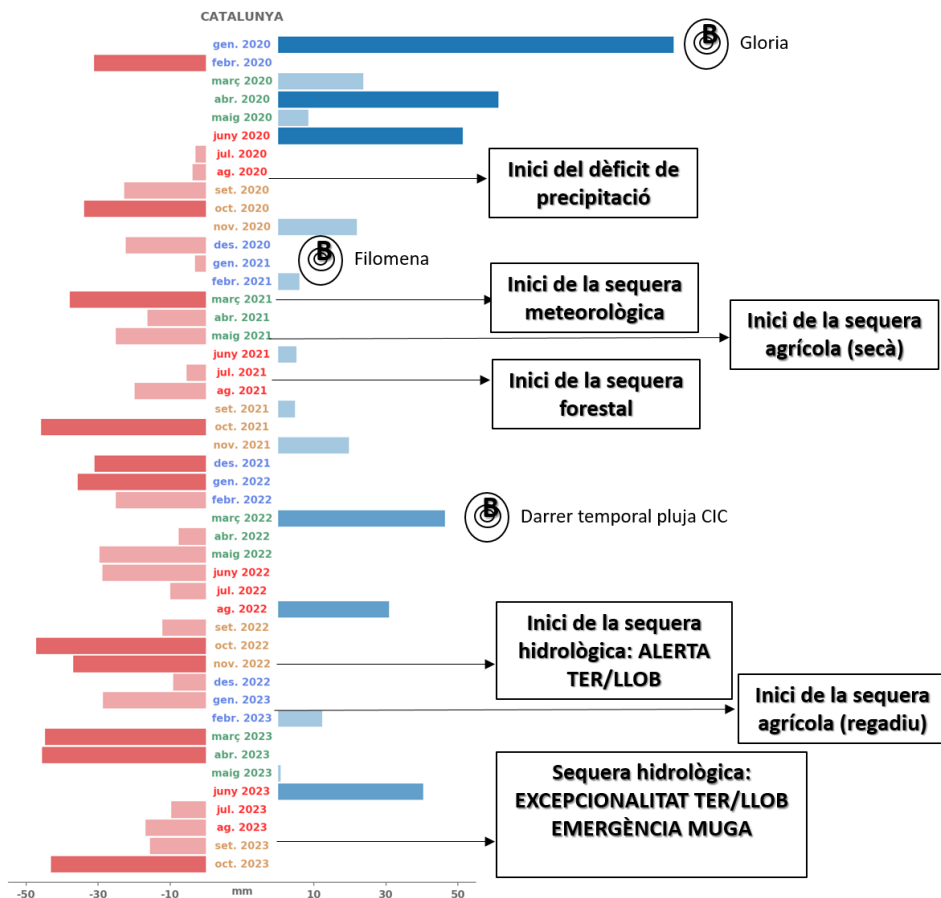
CATALUNYA

gen. 2020
febr. 2020
març 2020
abr. 2020
maig 2020
juny 2020
jul. 2020
ag. 2020
set. 2020
oct. 2020
nov. 2020
des. 2020
gen. 2021
febr. 2021
març 2021
abr. 2021
maig 2021
juny 2021
jul. 2021
ag. 2021
set. 2021
oct. 2021
nov. 2021
des. 2021
gen. 2022
febr. 2022
març 2022
abr. 2022
maig 2022
juny 2022
jul. 2022
ag. 2022
set. 2022
oct. 2022
nov. 2022
des. 2022
gen. 2023
febr. 2023
març 2023
abr. 2023
maig 2023
juny 2023
jul. 2023
ag. 2023
set. 2023
oct. 2023

B Gloria

Inici del dèficit de precipitació

B Filomena

Inici de la sequera meteorològica

Inici de la sequera agrícola (secà)

Inici de la sequera forestal

B Darrer temporal pluja CIC

Inici de la sequera hidrològica: ALERTA TER/LLOB

Inici de la sequera agrícola (regadiu)

Sequera hidrològica: EXCEPCIONALITAT TER/LLOB EMERGÈNCIA MUGA

-50 -30 -10 mm 10 30 50